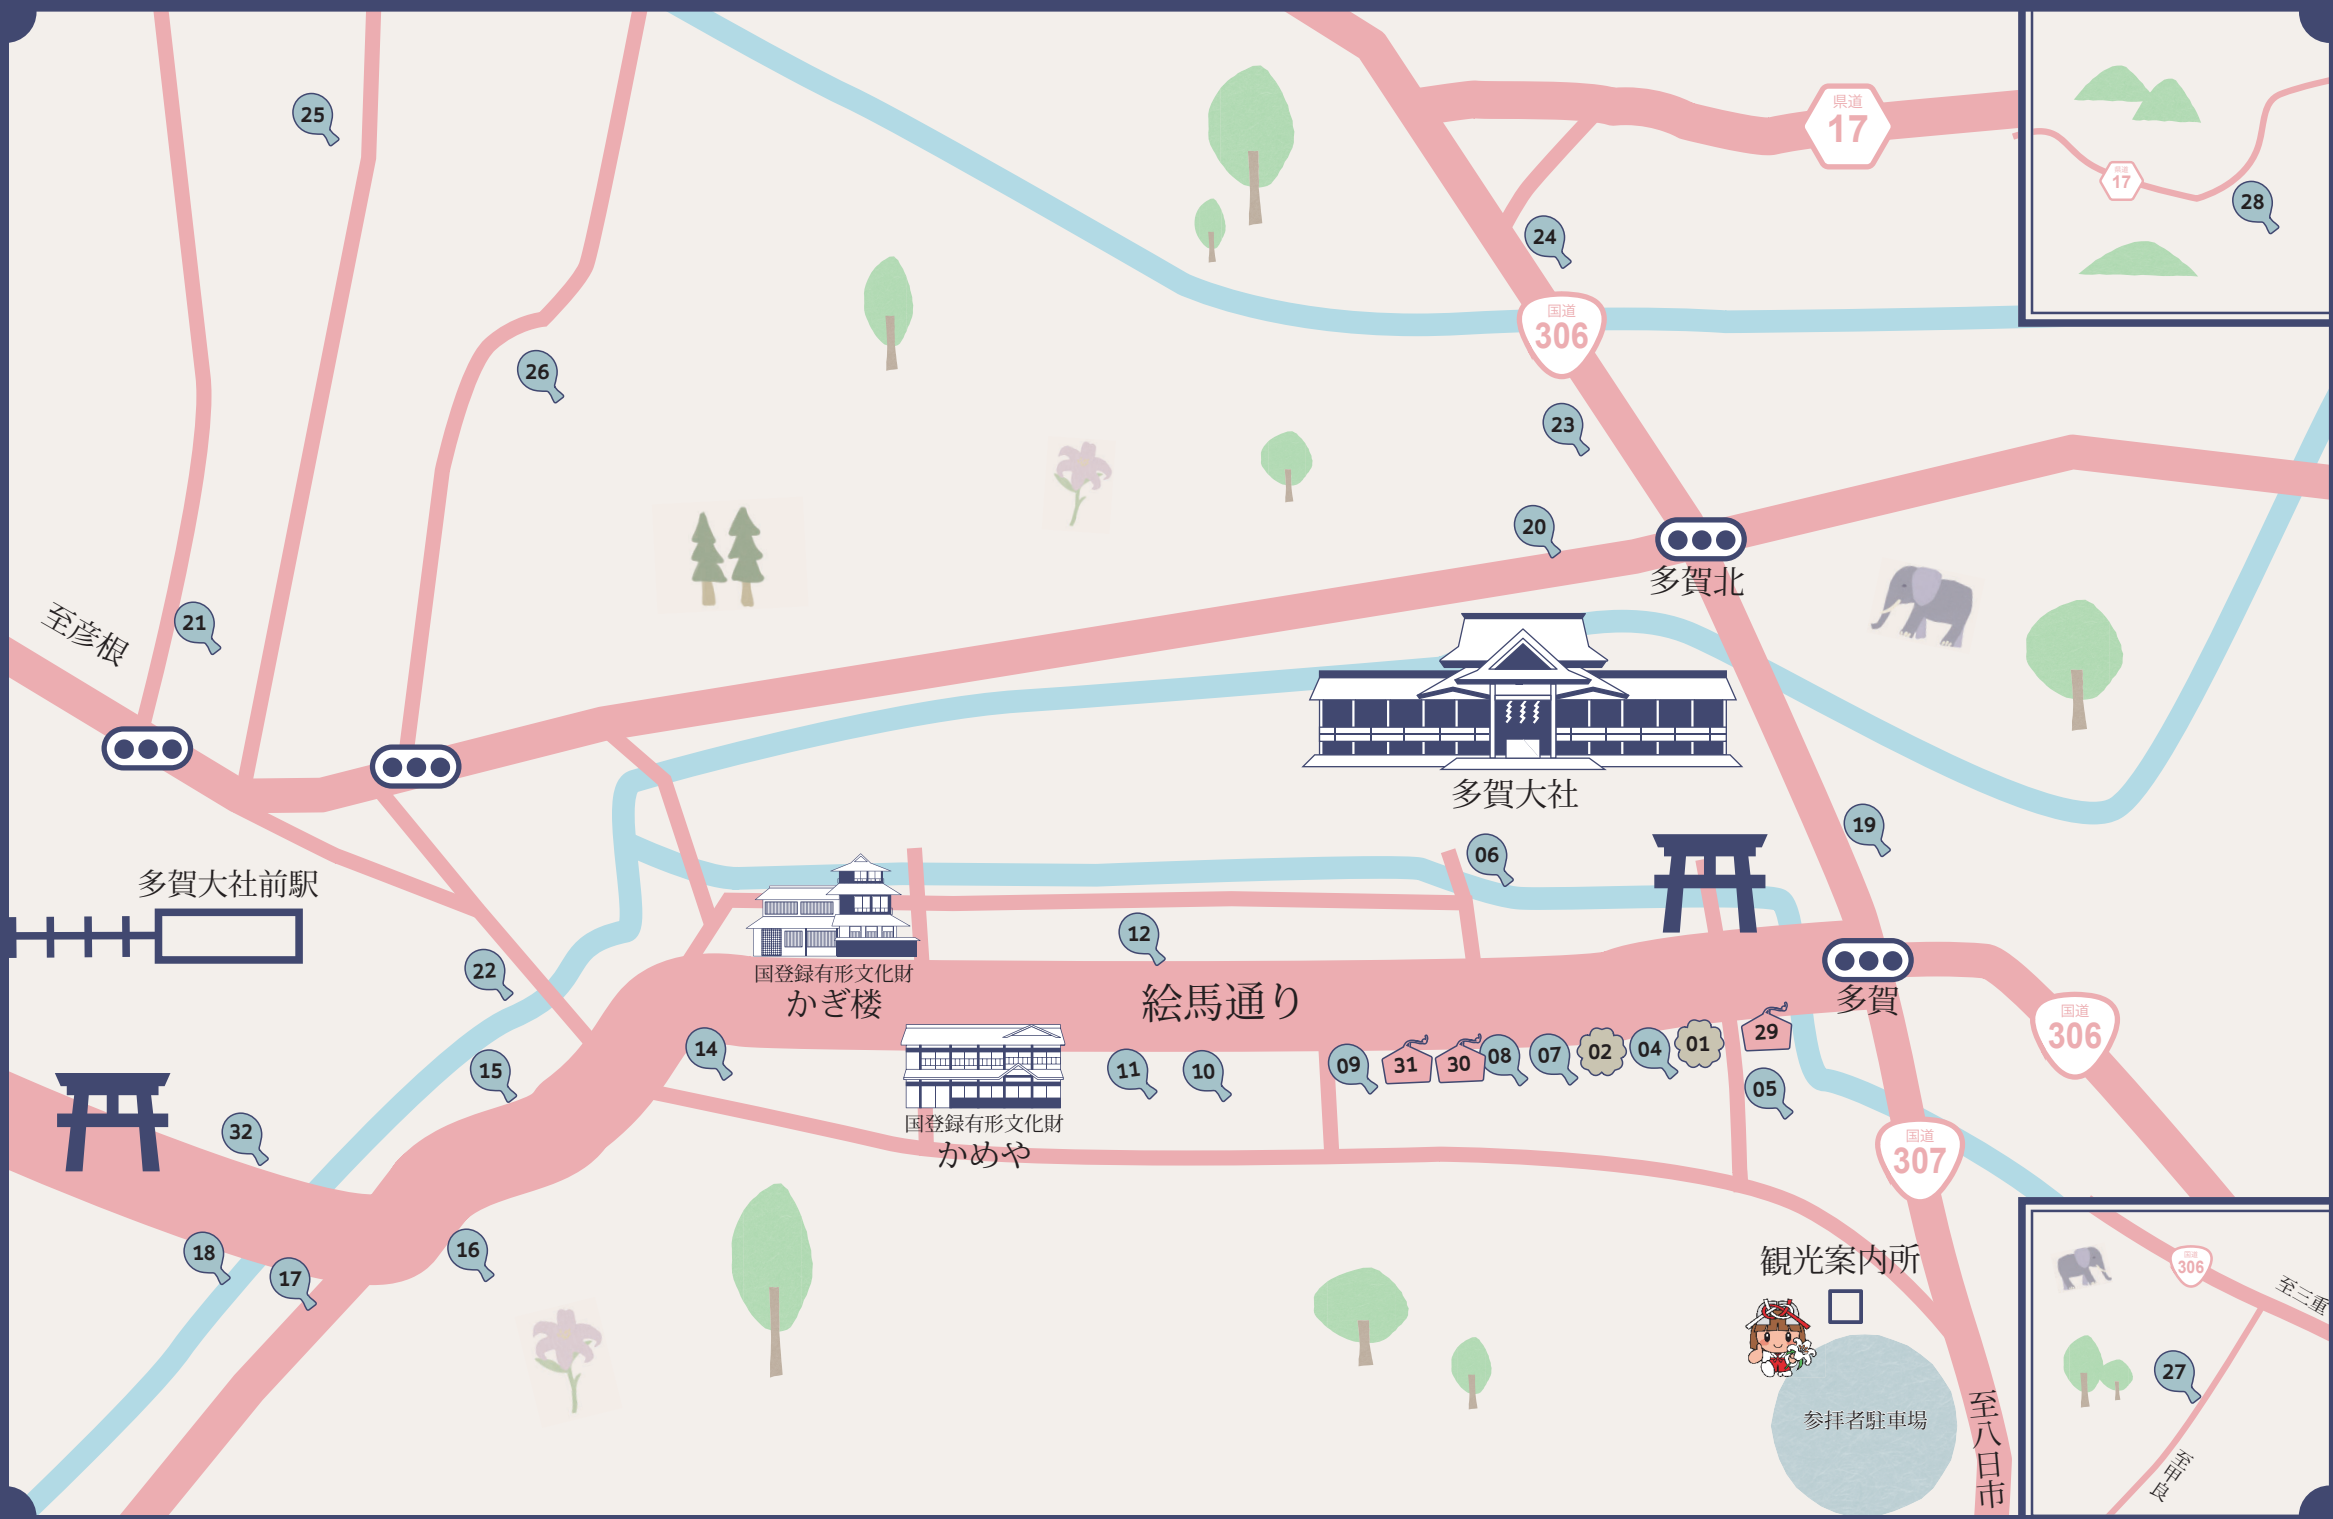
25
県道
17
17
28
24
国道
306
26
23
20
多賀北
至彦根
21
多賀大社
多賀大社前駅
06
19
12
国登録有形文化財
かぎ楼
絵馬通り
多賀
22
14
29
国道
306
15
09
31
30
08
07
02
04
01
05
11
10
国登録有形文化財
かめや
32
国道
307
18
17
16
観光案内所
参拝者駐車場
至八日市
306
至三重
27
至甲良